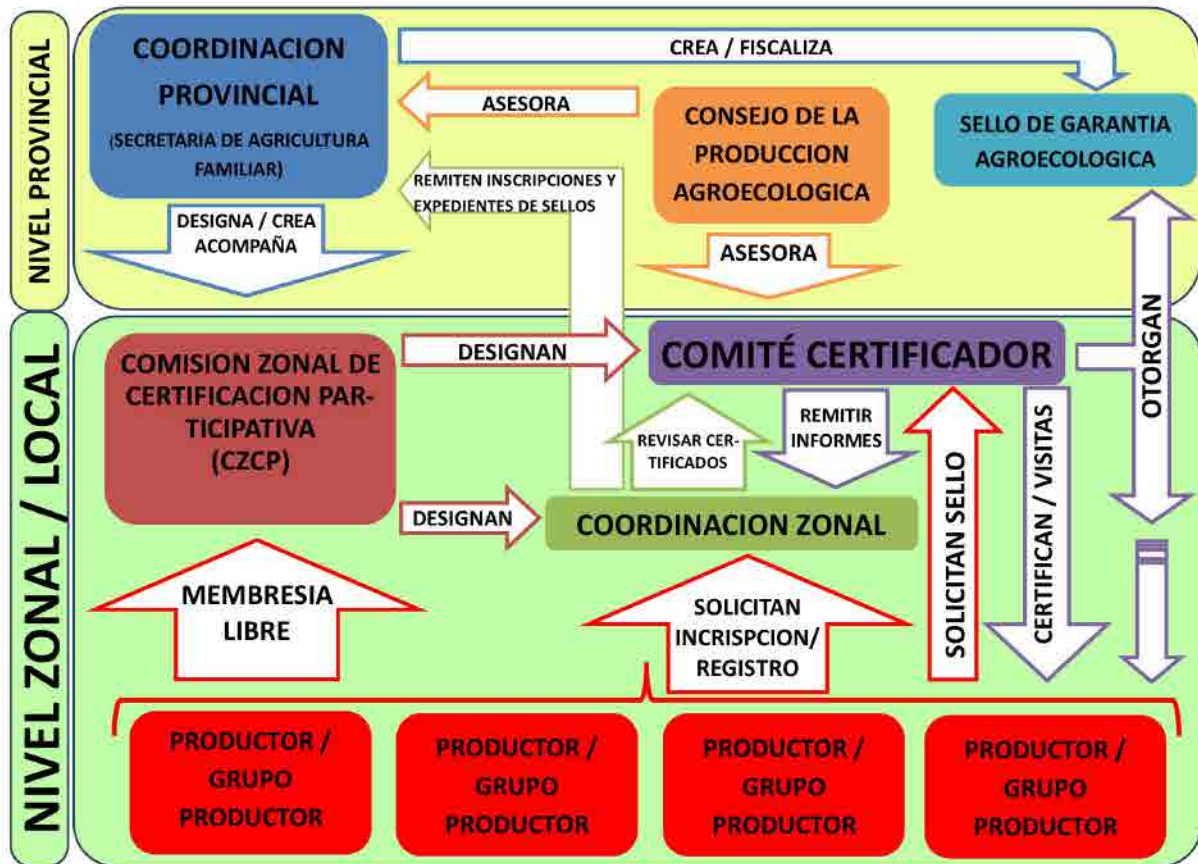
NIVEL PROVINCIAL

COORDINACION PROVINCIAL (SECRETARIA DE AGRICULTURA FAMILIAR)

CREA / FISCALIZA

ASESORA

CONSEJO DE LA PRODUCCION AGROECOLOGICA

SELLO DE GARANTIA AGROECOLOGICA

REMITEN INSCRIPCIONES Y EXPEDIENTES DE SELLOS

DESIGNA / CREA ACOMPAÑA

ASESORA

NIVEL ZONAL / LOCAL

COMISION ZONAL DE CERTIFICACION PARTICIPATIVA (CZCP)

DESIGNAN

COMITÉ CERTIFICADOR

OTORGAN

REVISAR CERTIFICADOS

REMITIR INFORMES

SOLICITAN SELLO

CERTIFICAN / VISITAS

DESIGNAN

COORDINACION ZONAL

MEMBRESIA LIBRE

SOLICITAN INCRISPCION/ REGISTRO

PRODUCTOR / GRUPO PRODUCTOR

PRODUCTOR / GRUPO PRODUCTOR

PRODUCTOR / GRUPO PRODUCTOR

PRODUCTOR / GRUPO PRODUCTOR